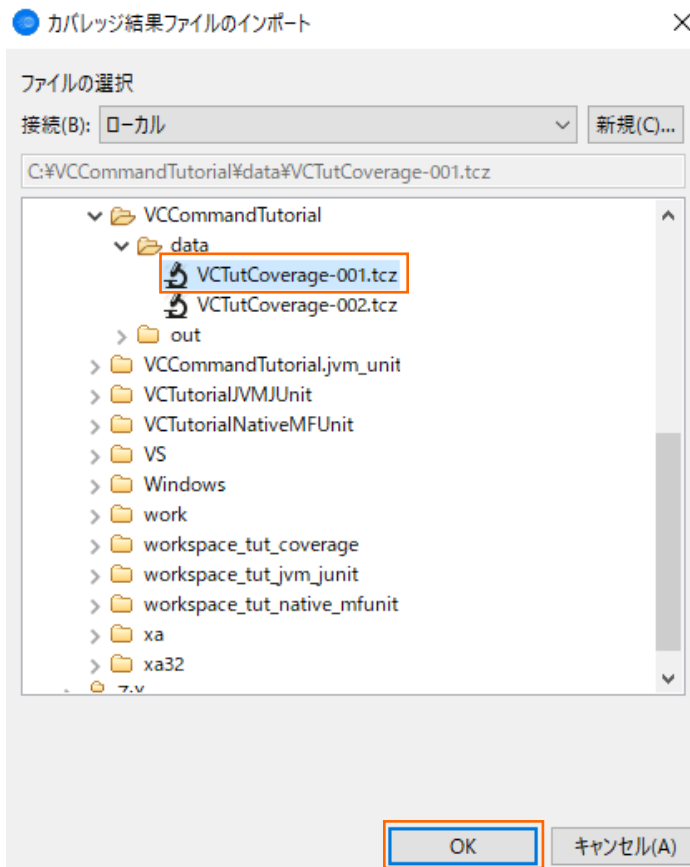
カバレッジ結果ファイルのインポート

ファイルの選択

接続(B): ローカル

新規(C)...

C:¥VCCommandTutorial¥data¥VCTutCoverage-001.tcz

VCCommandTutorial
data
VCTutCoverage-001.tcz
VCTutCoverage-002.tcz
out
VCCommandTutorial.jvm_unit
VCTutorialJVMJUnit
VCTutorialNativeMFUnit
VS
Windows
work
workspace_tut_coverage
workspace_tut_jvm_junit
workspace_tut_native_mfunit
xa
xa32
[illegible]

OK

キャンセル(A)